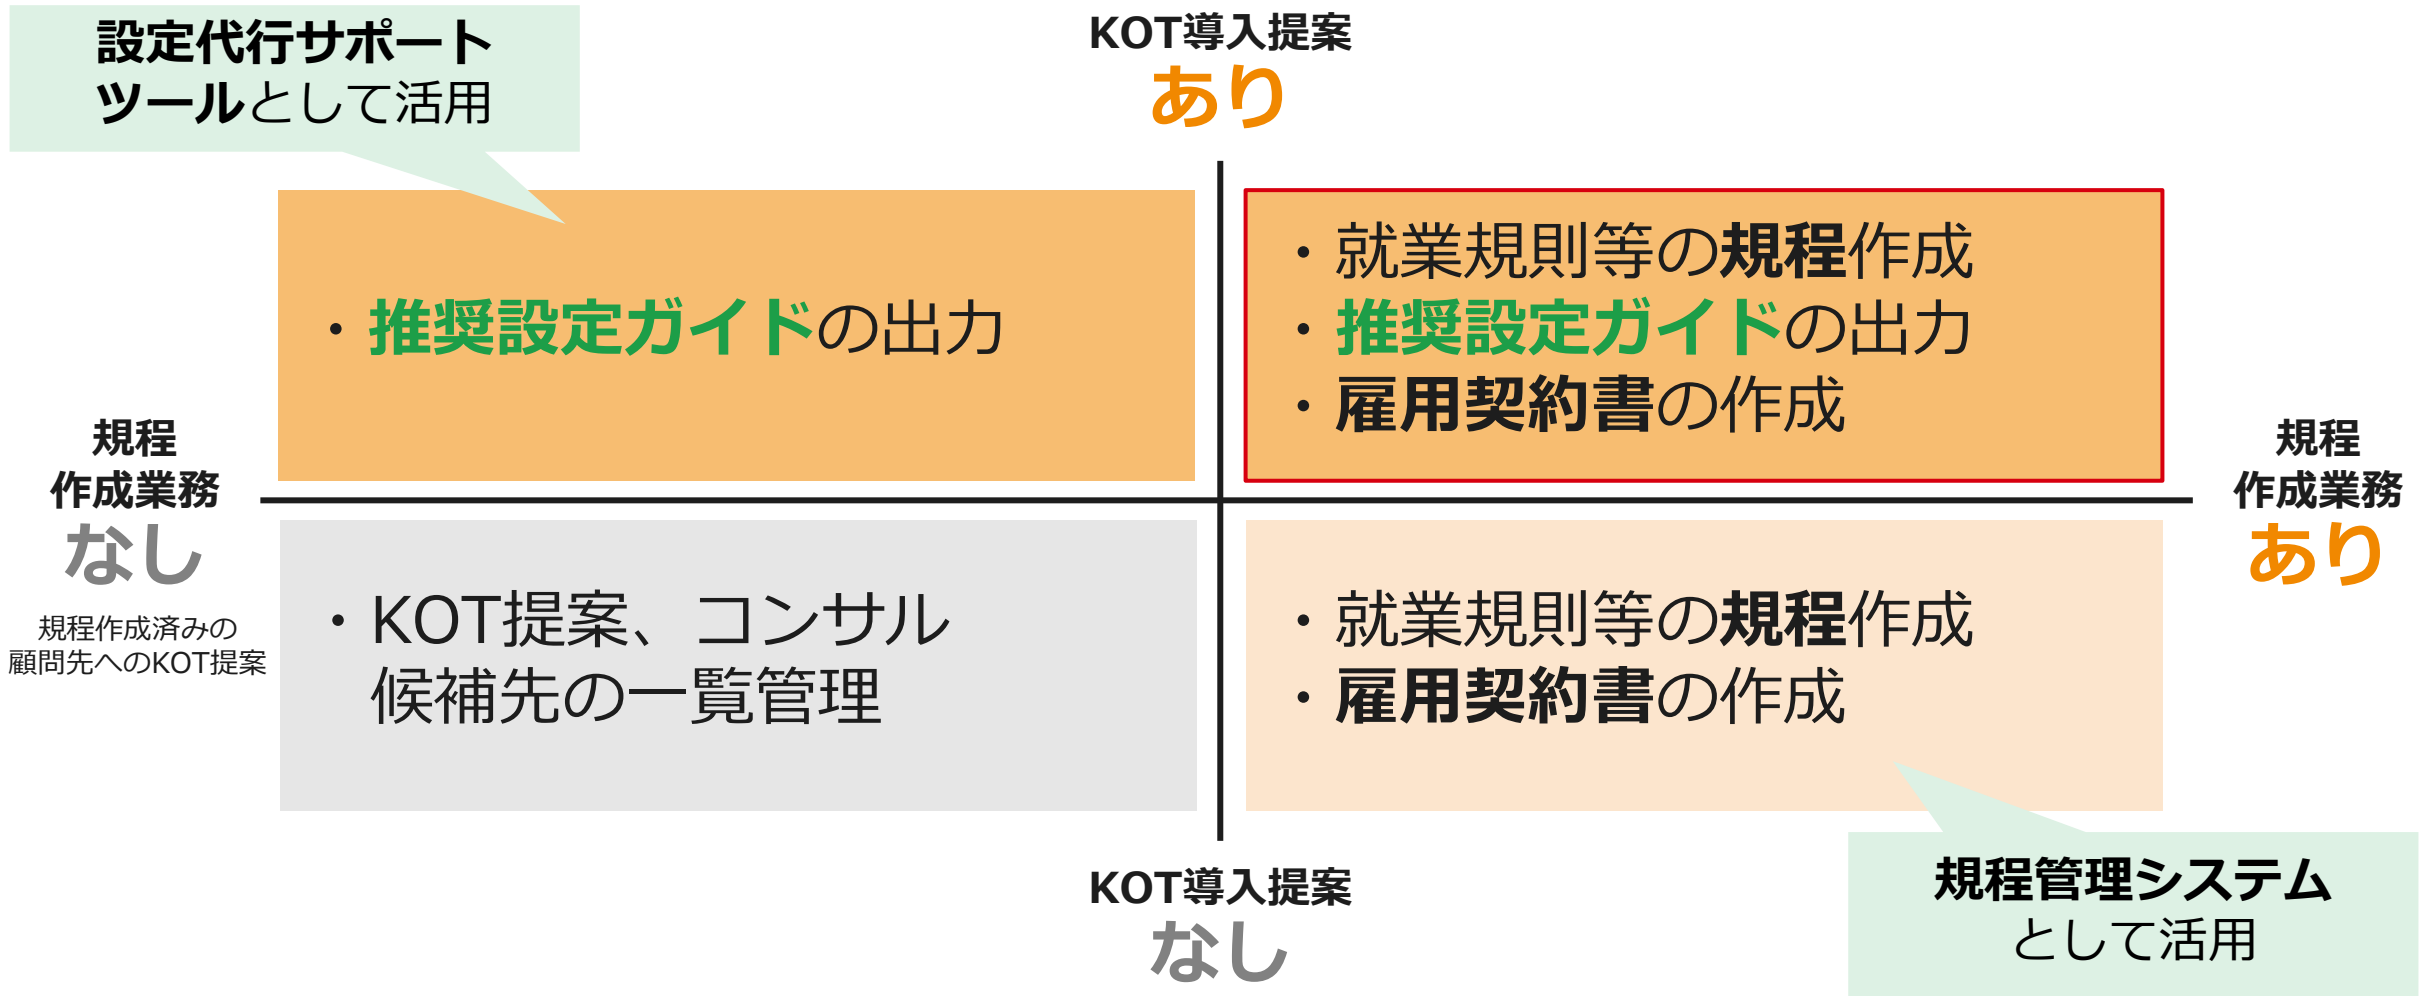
設定代行サポートツールとして活用

KOT導入提案
あり

・推奨設定ガイドの出力

・就業規則等の規程作成
・推奨設定ガイドの出力
・雇用契約書の作成

規程
作成業務
なし

規程作成済みの
顧問先へのKOT提案

規程
作成業務
あり

・KOT提案、コンサル候補先の一覧管理

・就業規則等の規程作成
・雇用契約書の作成

KOT導入提案
なし

規程管理システム
として活用